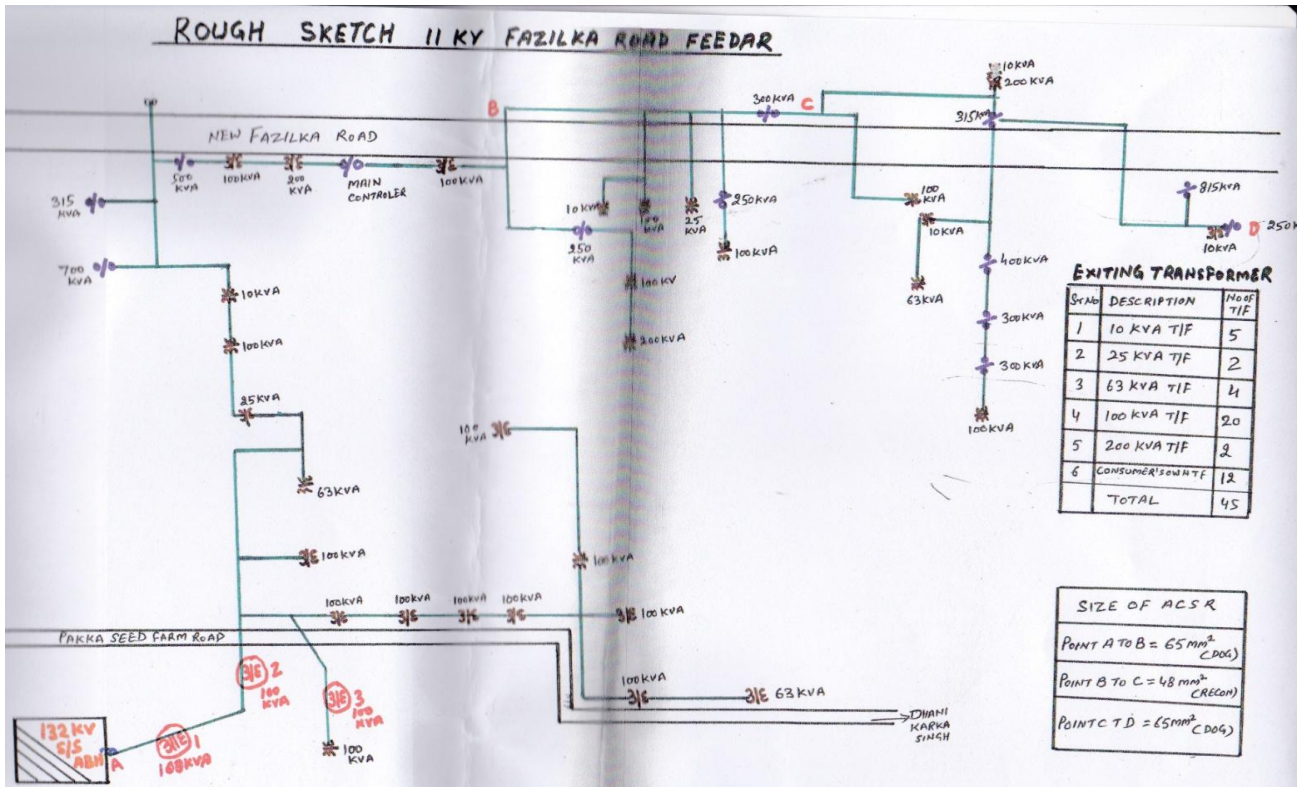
ROUGH SKETCH 11 KV FAZILKA ROAD FEEDAR

NEW FAZILKA ROAD

500 KVA
100KVA
200 KVA
MAIN CONTROLER
100KVA
315 KVA
700 KVA
10KVA
100KVA
25KVA
63KVA
100KVA
100KVA
100KVA
100KVA
100KVA

B
10KVA
100 KVA
25 KVA
250KVA
250 KVA
100KVA
100KV
200KVA
300KVA
C
10KVA
200KVA
315KVA
100 KVA
10KVA
63KVA
400KVA
300KVA
300KVA
100KVA
315KVA
10KVA
D
250K

100 KVA
100KVA
100KVA
100KVA
63 KVA

PAKKA SEED FARM ROAD

2 100 KVA
3 100 KVA
100 KVA
1 100KVA
132 KV S/S ABH A
DHANI KARKA SINGH

EXITING TRANSFORMER

| Sr.No | DESCRIPTION | No of T/F |
|---|---|---|
| 1 | 10 KVA T/F | 5 |
| 2 | 25 KVA T/F | 2 |
| 3 | 63 KVA T/F | 4 |
| 4 | 100 KVA T/F | 20 |
| 5 | 200 KVA T/F | 2 |
| 6 | CONSUMER'S OWN T/F | 12 |
| | TOTAL | 45 |

SIZE OF ACSR
POINT A TO B = 65 $mm^2$ (DOG)
POINT B TO C = 48 $mm^2$ (RECON)
POINT C T D = 65 $mm^2$ (DOG)